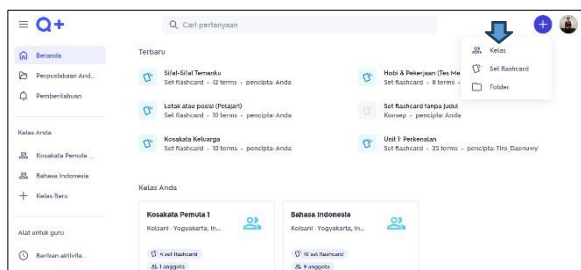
Q+

Q Cari pertanyaan

Kelas
Set flashcard
Folder

Beranda
Perpustakaan And...
Pemberitahuan

Kelas Anda
Kosakata Pemula ...
Bahasa Indonesia
Kelas Baru

Alat untuk guru
Berikan aktivita...

Terbaru

Sifat-Sifat Temanku
Set flashcard · 12 terms · pencipta: Anda

Hobi & Pekerjaan (Tes Me
Set flashcard · 8 terms ·

Letak atau posisi (Pelajari)
Set flashcard · 10 terms · pencipta: Anda

Set flashcard tanpa judul
Konsep · pencipta: Anda

Kosakata Keluarga
Set flashcard · 10 terms · pencipta: Anda

Unit 1: Perkenalan
Set flashcard · 25 terms · pencipta: Tiro_Daonuwy

Kelas Anda

Kosakata Pemula 1
Kolsani · Yogyakarta, In...
4 set flashcard
1 anggota

Bahasa Indonesia
Kolsani · Yogyakarta, In...
10 set flashcard
9 anggota